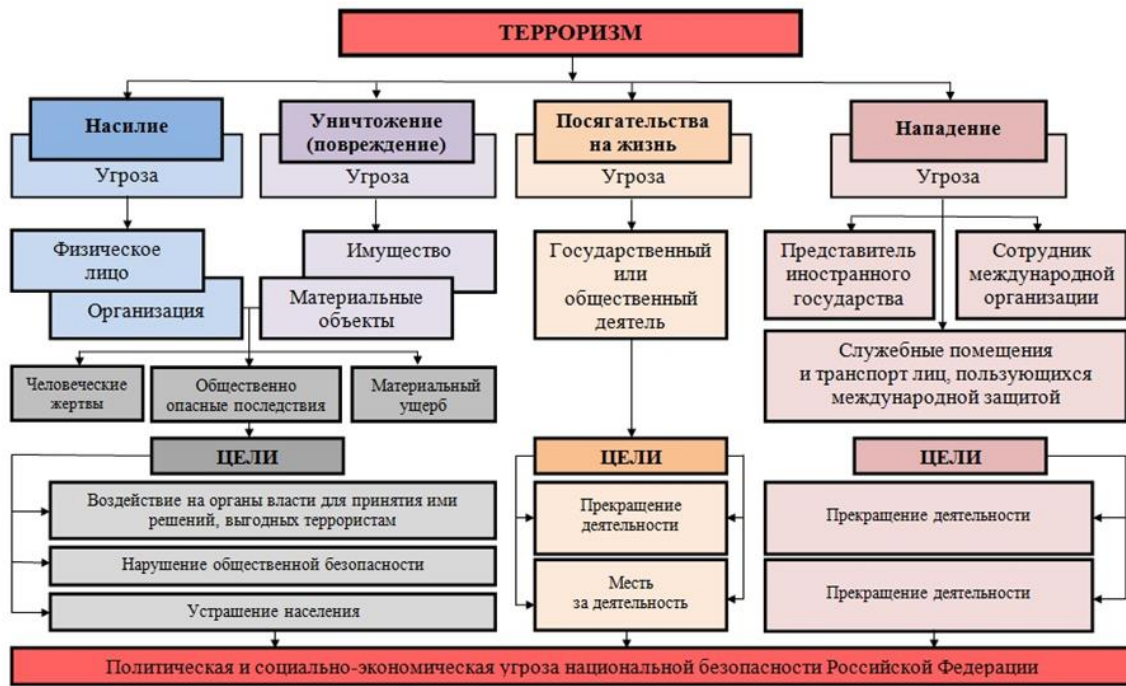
ТЕРРОРИЗМ

Насилие
Угроза

Уничтожение (повреждение)
Угроза

Посягательства на жизнь
Угроза

Нападение
Угроза

Физическое лицо

Организация

Имущество

Материальные объекты

Государственный или общественный деятель

Представитель иностранного государства

Сотрудник международной организации

Служебные помещения и транспорт лиц, пользующихся международной защитой

Человеческие жертвы

Общественно опасные последствия

Материальный ущерб

ЦЕЛИ

Воздействие на органы власти для принятия ими решений, выгодных террористам

Нарушение общественной безопасности

Устрашение населения

ЦЕЛИ

Прекращение деятельности

Месть за деятельность

ЦЕЛИ

Прекращение деятельности

Прекращение деятельности

Политическая и социально-экономическая угроза национальной безопасности Российской Федерации